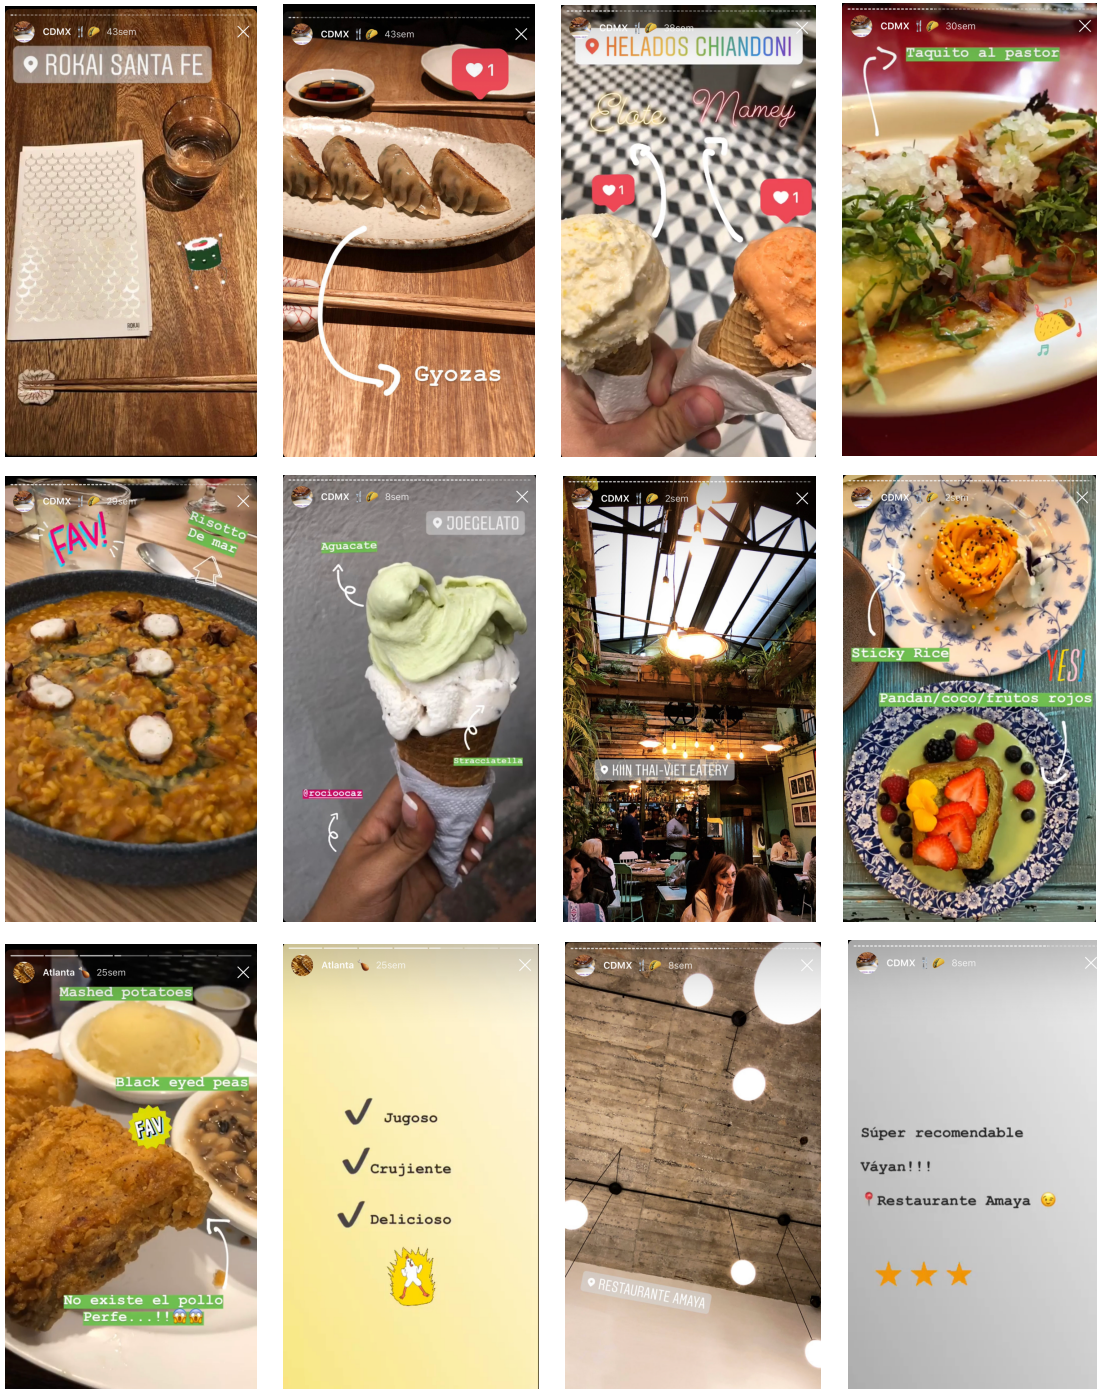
CDMX 43sem
ROKAI SANTA FE

CDMX 43sem
1
Gyozas

CDMX 38sem
HELADOS CHIANDONI
Elote
Mamey
1
1

CDMX 30sem
Taquito al pastor

CDMX 29sem
FAV!
Risotto De mar

CDMX 8sem
JOEGELATO
Aguacate
Stracciatella
@rociocaz

CDMX 2sem
KHIN THAI-VIET EATERY

CDMX 2sem
Sticky Rice
YES!
Pandan/coco/frutos rojos

Atlanta 25sem
Mashed potatoes
Black eyed peas
FAV
No existe el pollo Perfe...!! 😱😱

Atlanta 25sem
Jugoso
Crujiente
Delicioso

CDMX 8sem
RESTAURANTE AMAYA

CDMX 8sem
Súper recomendable
Váyan!!!
Restaurante Amaya 😉